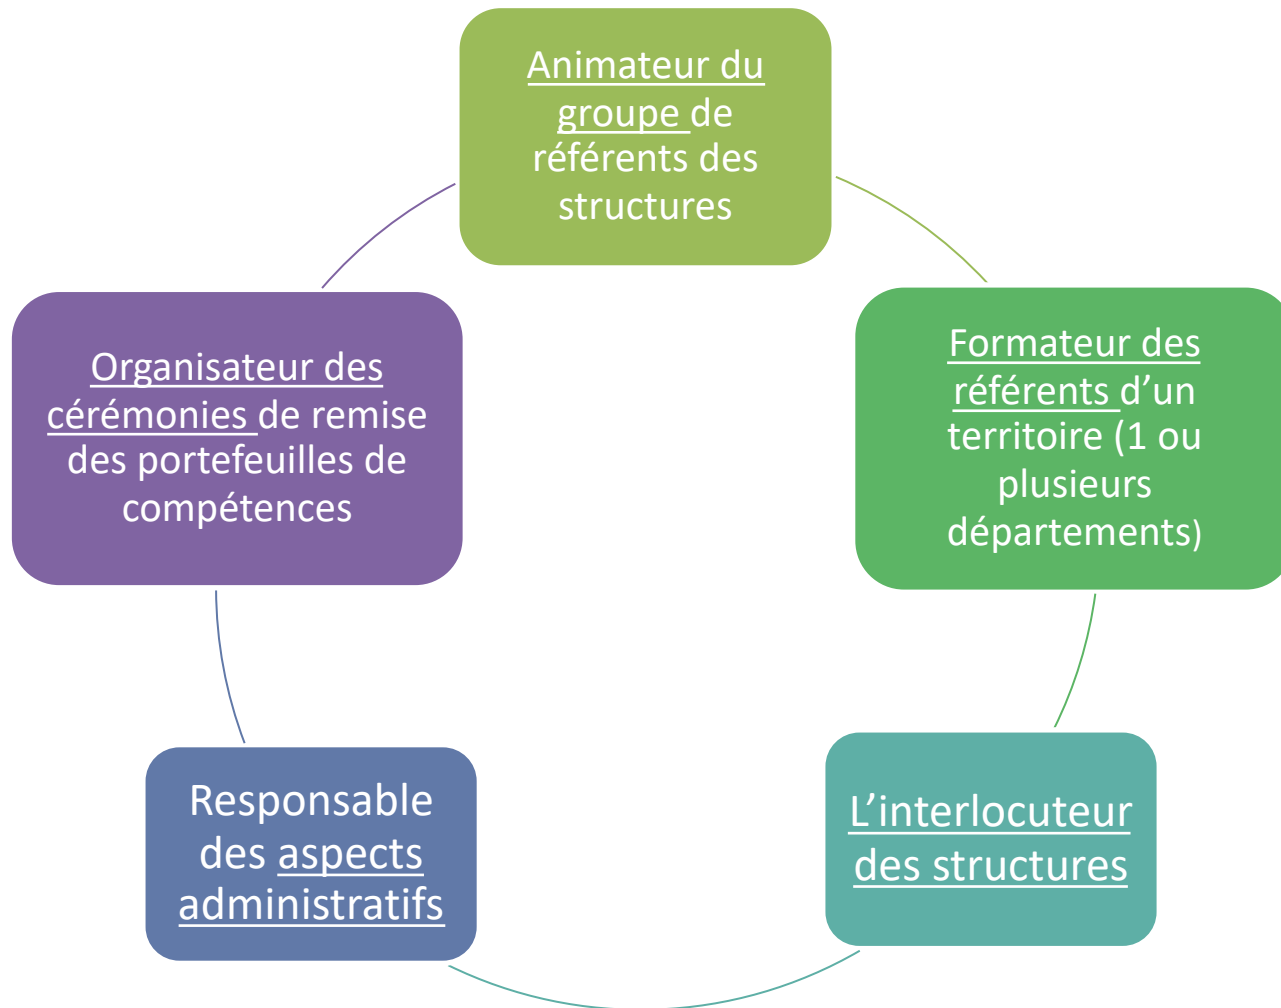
Animateur du groupe de référents des structures

Formateur des référents d’un territoire (1 ou plusieurs départements)

L’interlocuteur des structures

Responsable des aspects administratifs

Organisateur des cérémonies de remise des portefeuilles de compétences